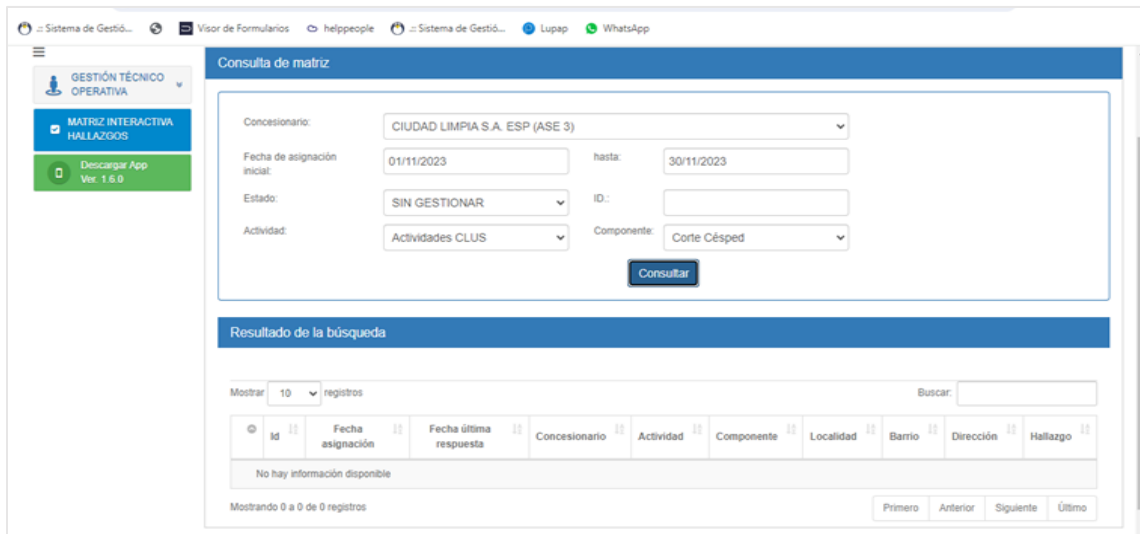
:: Sistema de Gestió... Visor de Formularios helppeople :: Sistema de Gestió... Lupap WhatsApp

GESTIÓN TÉCNICO OPERATIVA

MATRIZ INTERACTIVA HALLAZGOS

Descargar App Ver. 1.6.0

Consulta de matriz

Concesionario: CIUDAD LIMPIA S.A. ESP (ASE 3)

Fecha de asignación inicial: 01/11/2023 hasta: 30/11/2023

Estado: SIN GESTIONAR ID.:

Actividad: Actividades CLUS Componente: Corte Cèsped

Consultar

Resultado de la búsqueda

Mostrar 10 registros Buscar:

| | Id | Fecha asignación | Fecha última respuesta | Concesionario | Actividad | Componente | Localidad | Barrio | Dirección | Hallazgo |
|---|---|---|---|---|---|---|---|---|---|---|
| No hay información disponible | | | | | | | | | | |

Mostrando 0 a 0 de 0 registros

Primero Anterior Siguiente Último